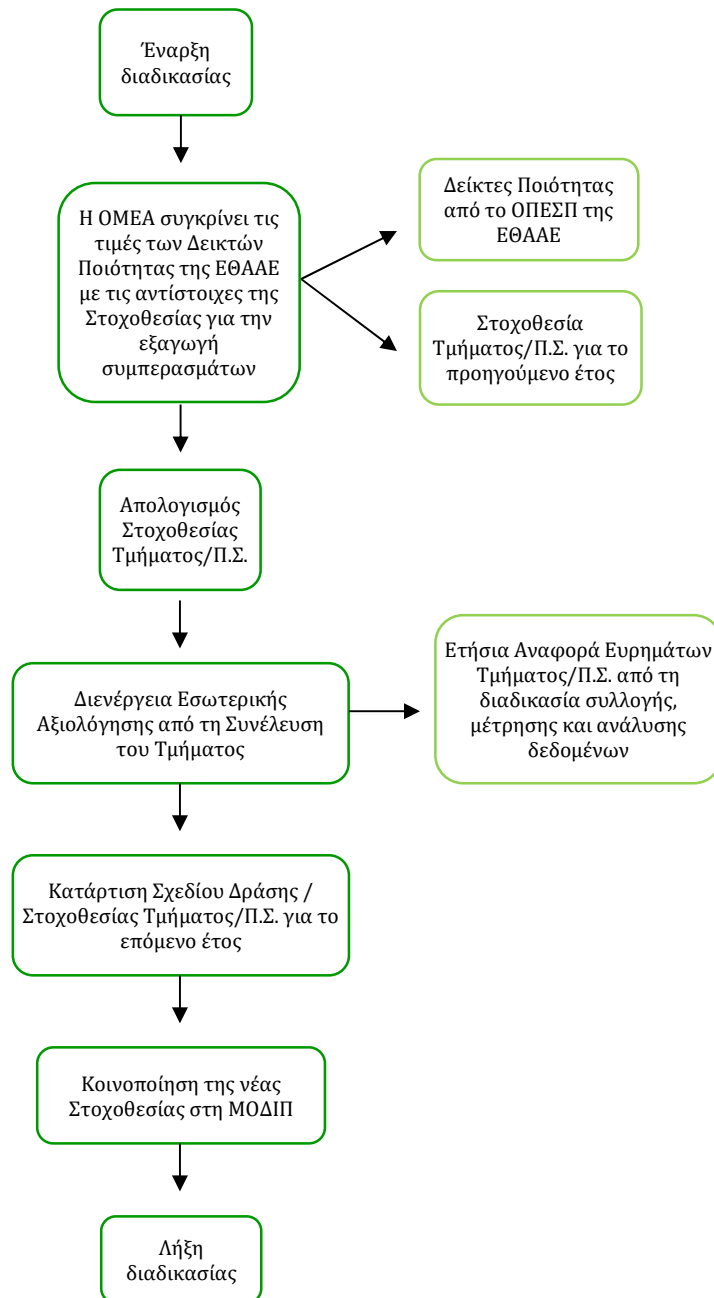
Έναρξη διαδικασίας

Η ΟΜΕΑ συγκρίνει τις τιμές των Δεικτών Ποιότητας της ΕΘΑΑΕ με τις αντίστοιχες της Στοχοθεσίας για την εξαγωγή συμπερασμάτων

Δείκτες Ποιότητας από το ΟΠΕΣΠ της ΕΘΑΑΕ

Στοχοθεσία Τμήματος/Π.Σ. για το προηγούμενο έτος

Απολογισμός Στοχοθεσίας Τμήματος/Π.Σ.

Διενέργεια Εσωτερικής Αξιολόγησης από τη Συνέλευση του Τμήματος

Ετήσια Αναφορά Ευρημάτων Τμήματος/Π.Σ. από τη διαδικασία συλλογής, μέτρησης και ανάλυσης δεδομένων

Κατάρτιση Σχεδίου Δράσης / Στοχοθεσίας Τμήματος/Π.Σ. για το επόμενο έτος

Κοινοποίηση της νέας Στοχοθεσίας στη ΜΟΔΙΠ

Λήξη διαδικασίας